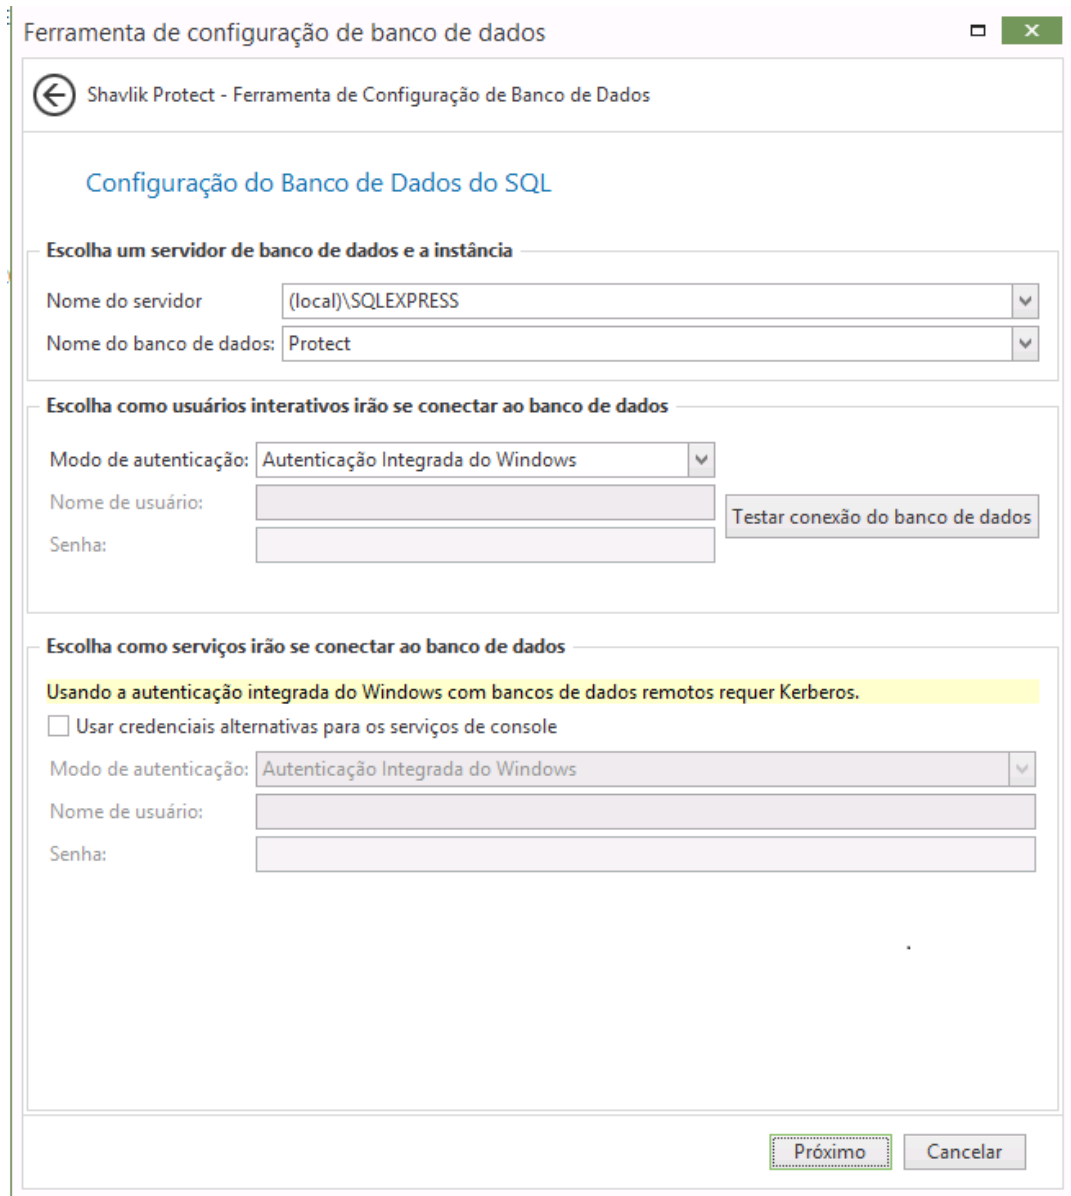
Ferramenta de configuração de banco de dados

Shavlik Protect - Ferramenta de Configuração de Banco de Dados

Configuração do Banco de Dados do SQL

Escolha um servidor de banco de dados e a instância

Nome do servidor (local)\SQLEXPRESS

Nome do banco de dados: Protect

Escolha como usuários interativos irão se conectar ao banco de dados

Modo de autenticação: Autenticação Integrada do Windows

Nome de usuário:

Senha:

Testar conexão do banco de dados

Escolha como serviços irão se conectar ao banco de dados

Usando a autenticação integrada do Windows com bancos de dados remotos requer Kerberos.

Usar credenciais alternativas para os serviços de console

Modo de autenticação: Autenticação Integrada do Windows

Nome de usuário:

Senha:

Próximo Cancelar